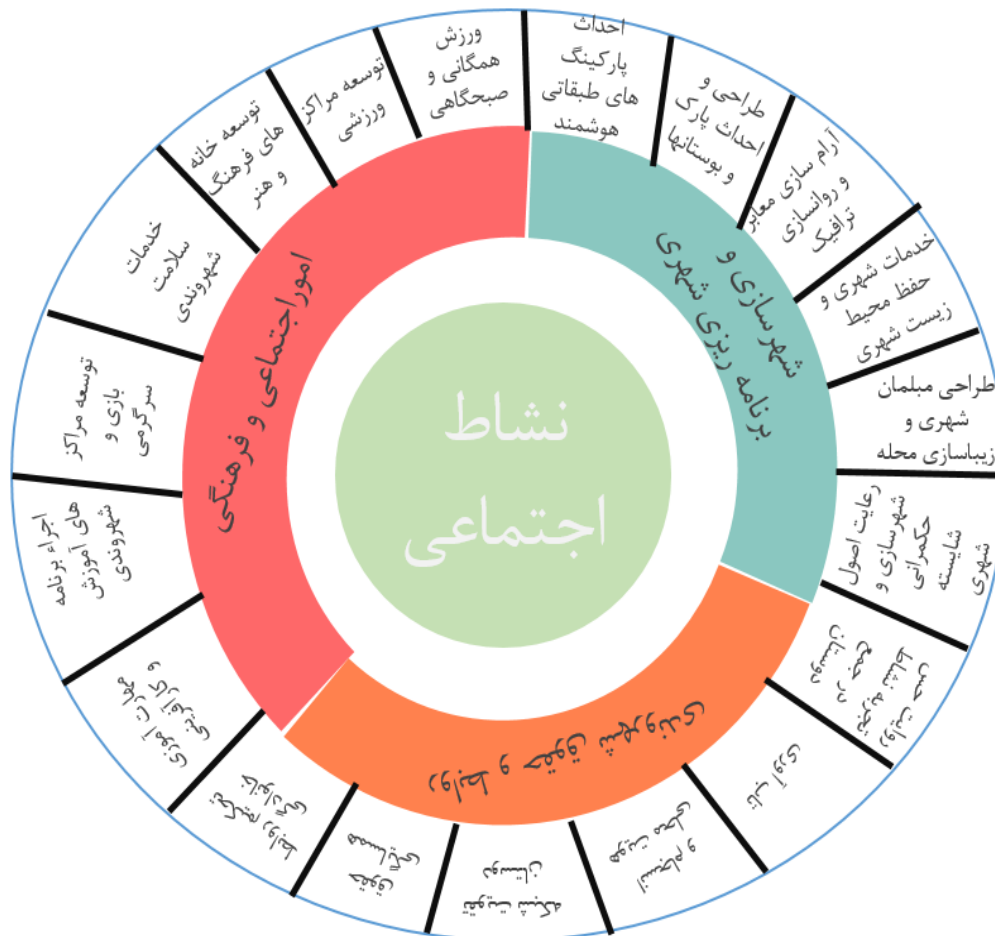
نشاط اجتماعی

شهرسازی و برنامه ریزی شهری

امور اجتماعی و فرهنگی

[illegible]

احداث پارکینگ های طبقاتی هوشمند

طراحی و احداث پارک و بوستانها

آرام سازی معابر و روانسازی ترافیک

خدمات شهری و حفظ محیط زیست شهری

طراحی مبلمان شهری و زیباسازی محله

رعایت اصول شهرسازی و حکمرانی شایسته شهری

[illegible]

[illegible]

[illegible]

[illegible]

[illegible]

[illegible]

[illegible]

اجرای برنامه های آموزش شهروندی

توسعه مراکز بازی و سرگرمی

خدمات سلامت شهروندی

توسعه خانه های فرهنگ و هنر

توسعه مراکز ورزشی

ورزش همگانی و صبحگاهی